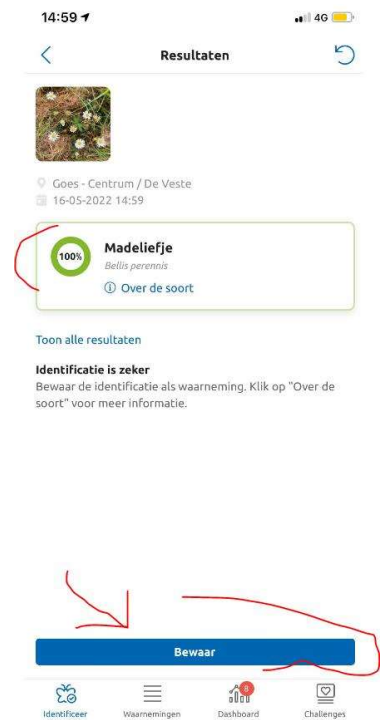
14:59
4G

Resultaten

Goes - Centrum / De Veste
16-05-2022 14:59

100%
Madeliefje
Bellis perennis
Over de soort

Toon alle resultaten

Identificatie is zeker
Bewaar de identificatie als waarneming. Klik op "Over de soort" voor meer informatie.

Bewaar

Identificeer
Waarnemingen
8
Dashboard
Challenges